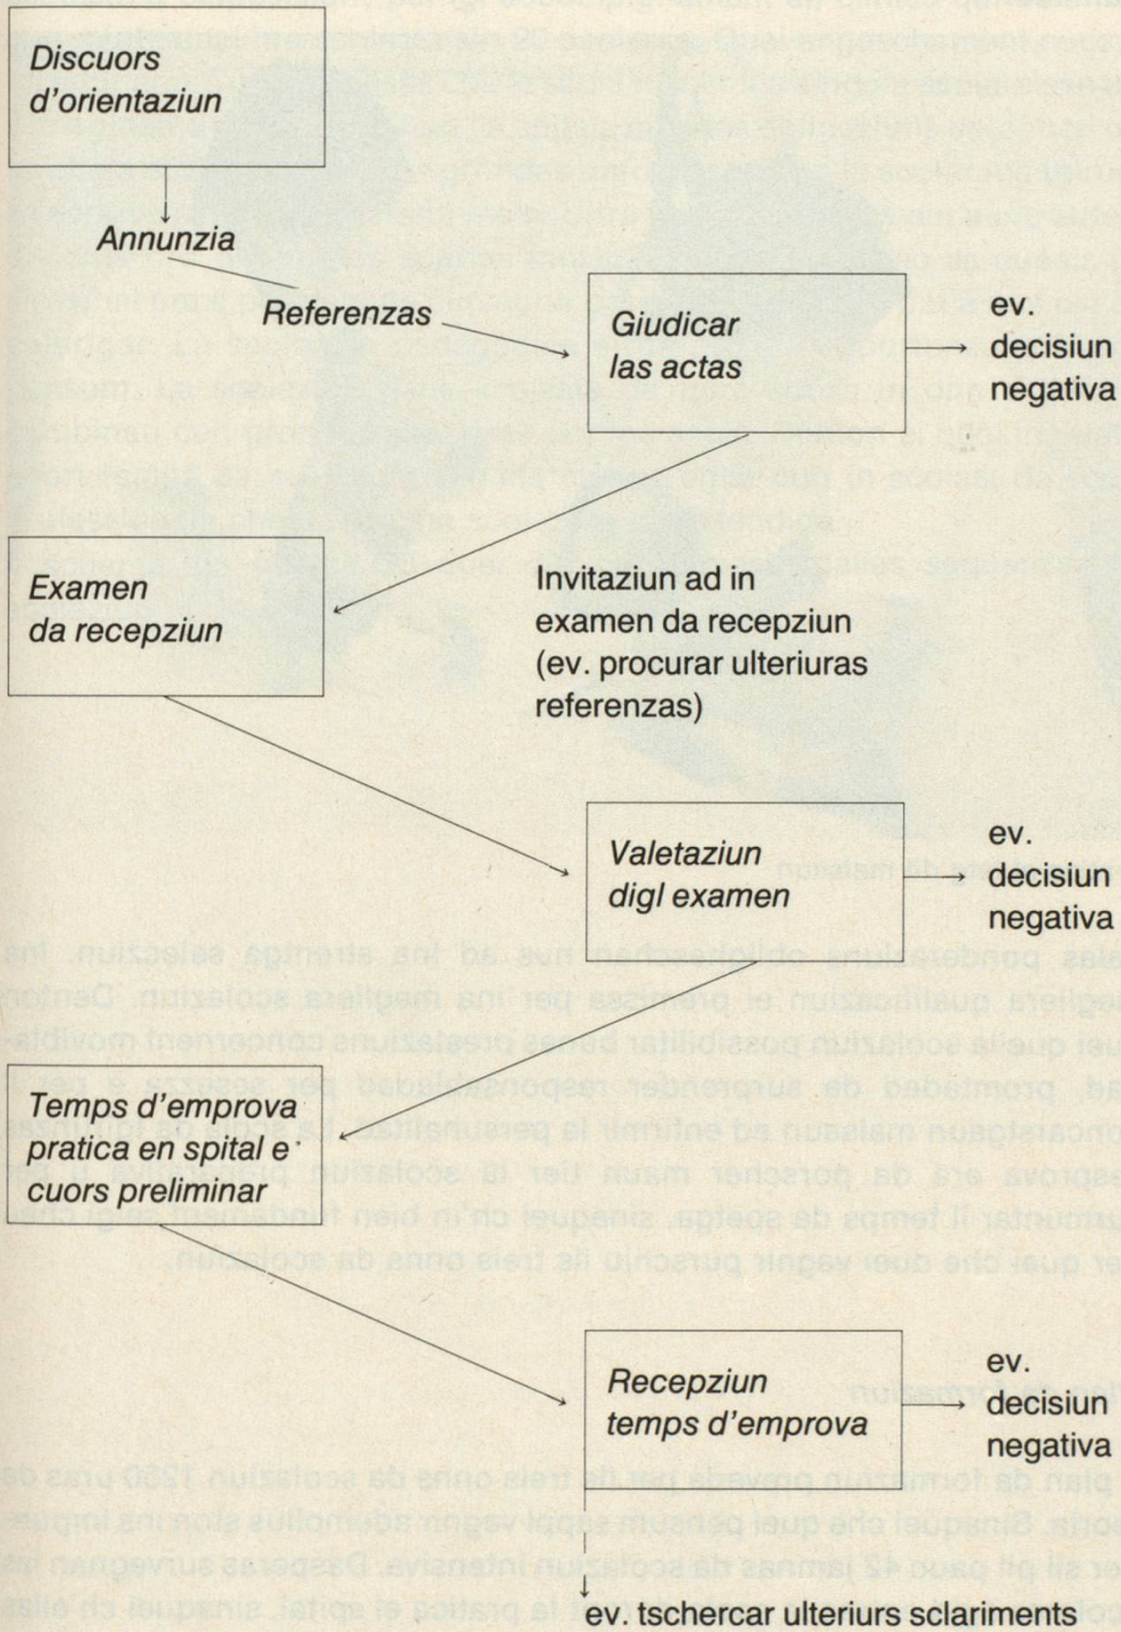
Discuors d'orientaziun

Annunzia

Referenzas

Giudicar las actas

ev. decisiun negativa

Examen da recepziun

Invitaziun ad in examen da recepziun (ev. procurar ulteriuras referenzas)

Valetaziun digl examen

ev. decisiun negativa

Temps d'emprova pratica en spital e cuors preliminar

Recepziun temps d'emprova

ev. decisiun negativa

ev. tschercar ulteriurs sclariments